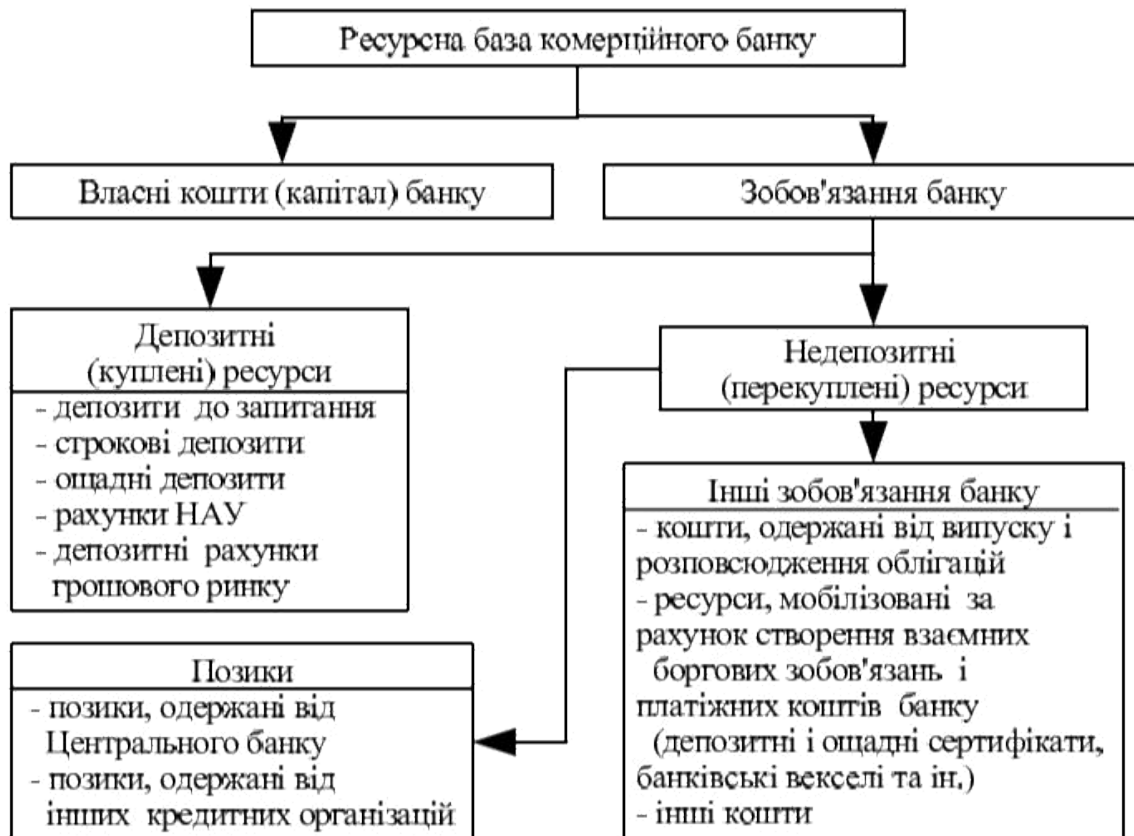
Ресурсна база комерційного банку

Власні кошти (капітал) банку

Зобов'язання банку

Депозитні (куплені) ресурси
- депозити до запитання
- строкові депозити
- ощадні депозити
- рахунки НАУ
- депозитні рахунки грошового ринку

Недепозитні (перекуплені) ресурси

Інші зобов'язання банку
- кошти, одержані від випуску і розповсюдження облігацій
- ресурси, мобілізовані за рахунок створення взаємних боргових зобов'язань і платіжних коштів банку (депозитні і ощадні сертифікати, банківські векселі та ін.)
- інші кошти

Позики
- позики, одержані від Центрального банку
- позики, одержані від інших кредитних організацій